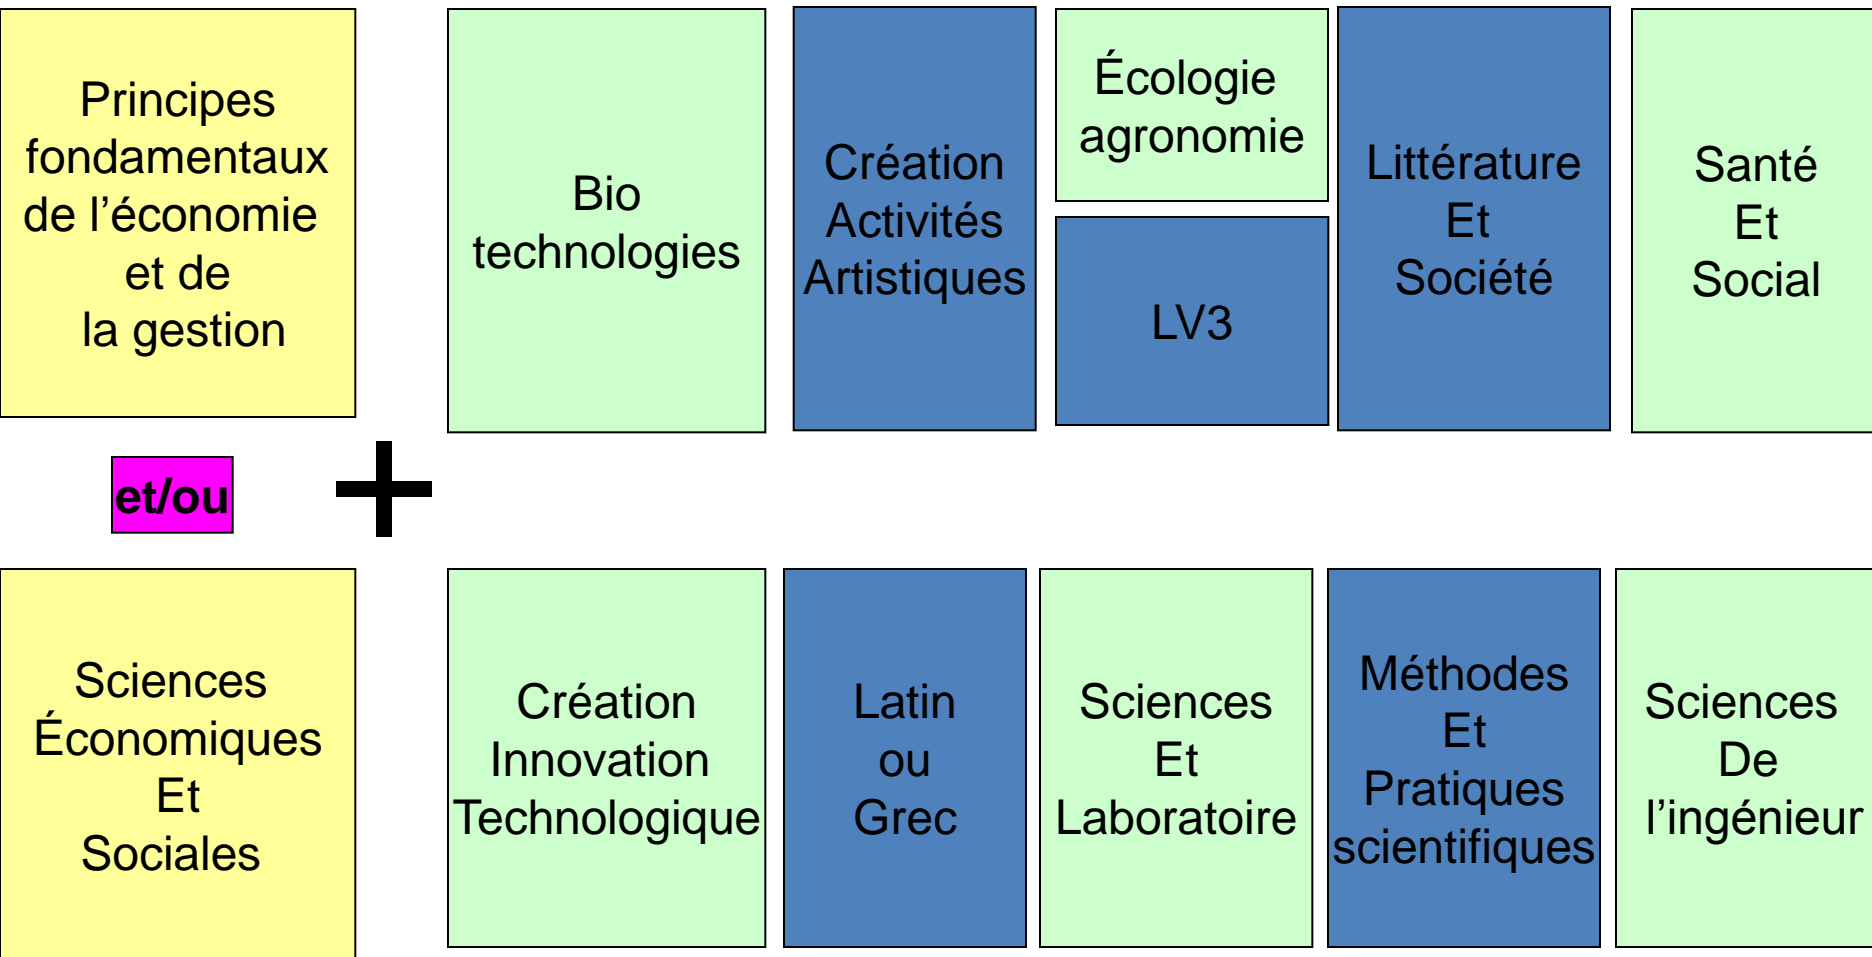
Principes fondamentaux de l’économie et de la gestion

Bio technologies

Création Activités Artistiques

Écologie agronomie

LV3

Littérature Et Société

Santé Et Social

et/ou

+

Sciences Économiques Et Sociales

Création Innovation Technologique

Latin ou Grec

Sciences Et Laboratoire

Méthodes Et Pratiques scientifiques

Sciences De l’ingénieur